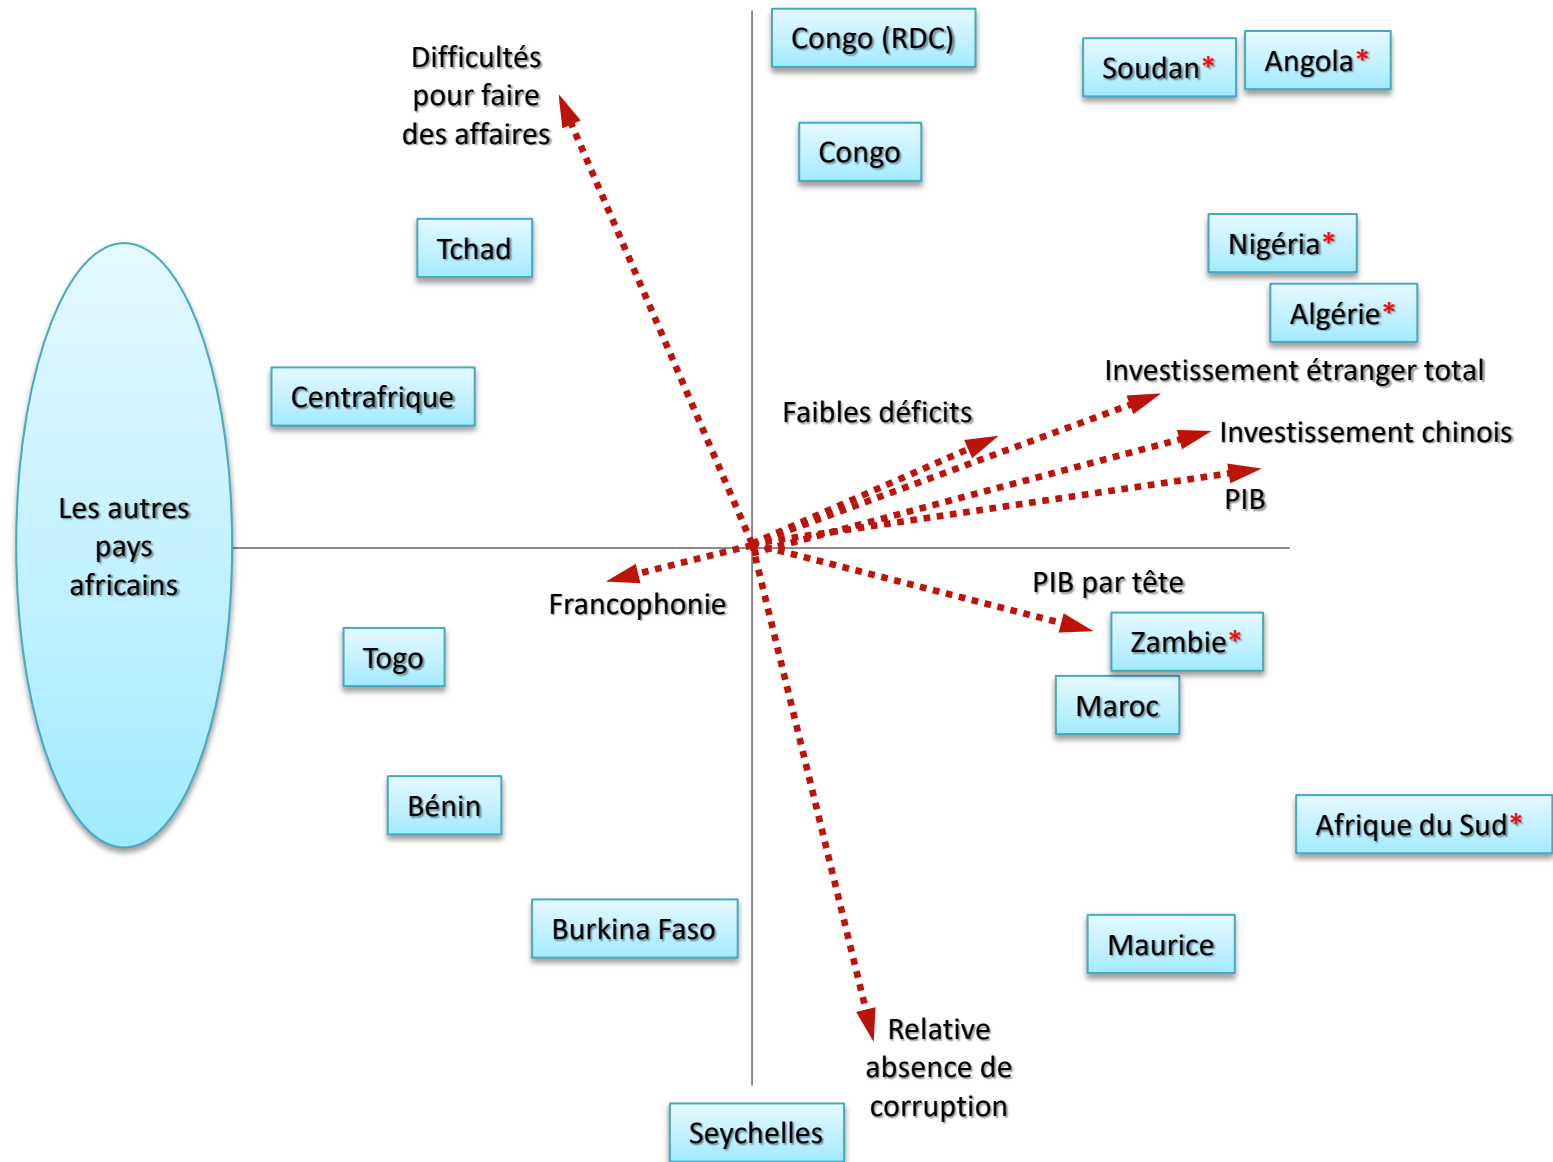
Difficultés pour faire des affaires

Congo (RDC)

Soudan*

Angola*

Congo

Tchad

Nigéria*

Algérie*

Centrafrique

Investissement étranger total

Faibles déficits

Investissement chinois

Les autres pays africains

PIB

Francophonie

PIB par tête

Zambie*

Togo

Maroc

Bénin

Afrique du Sud*

Burkina Faso

Maurice

Relative absence de corruption

Seychelles